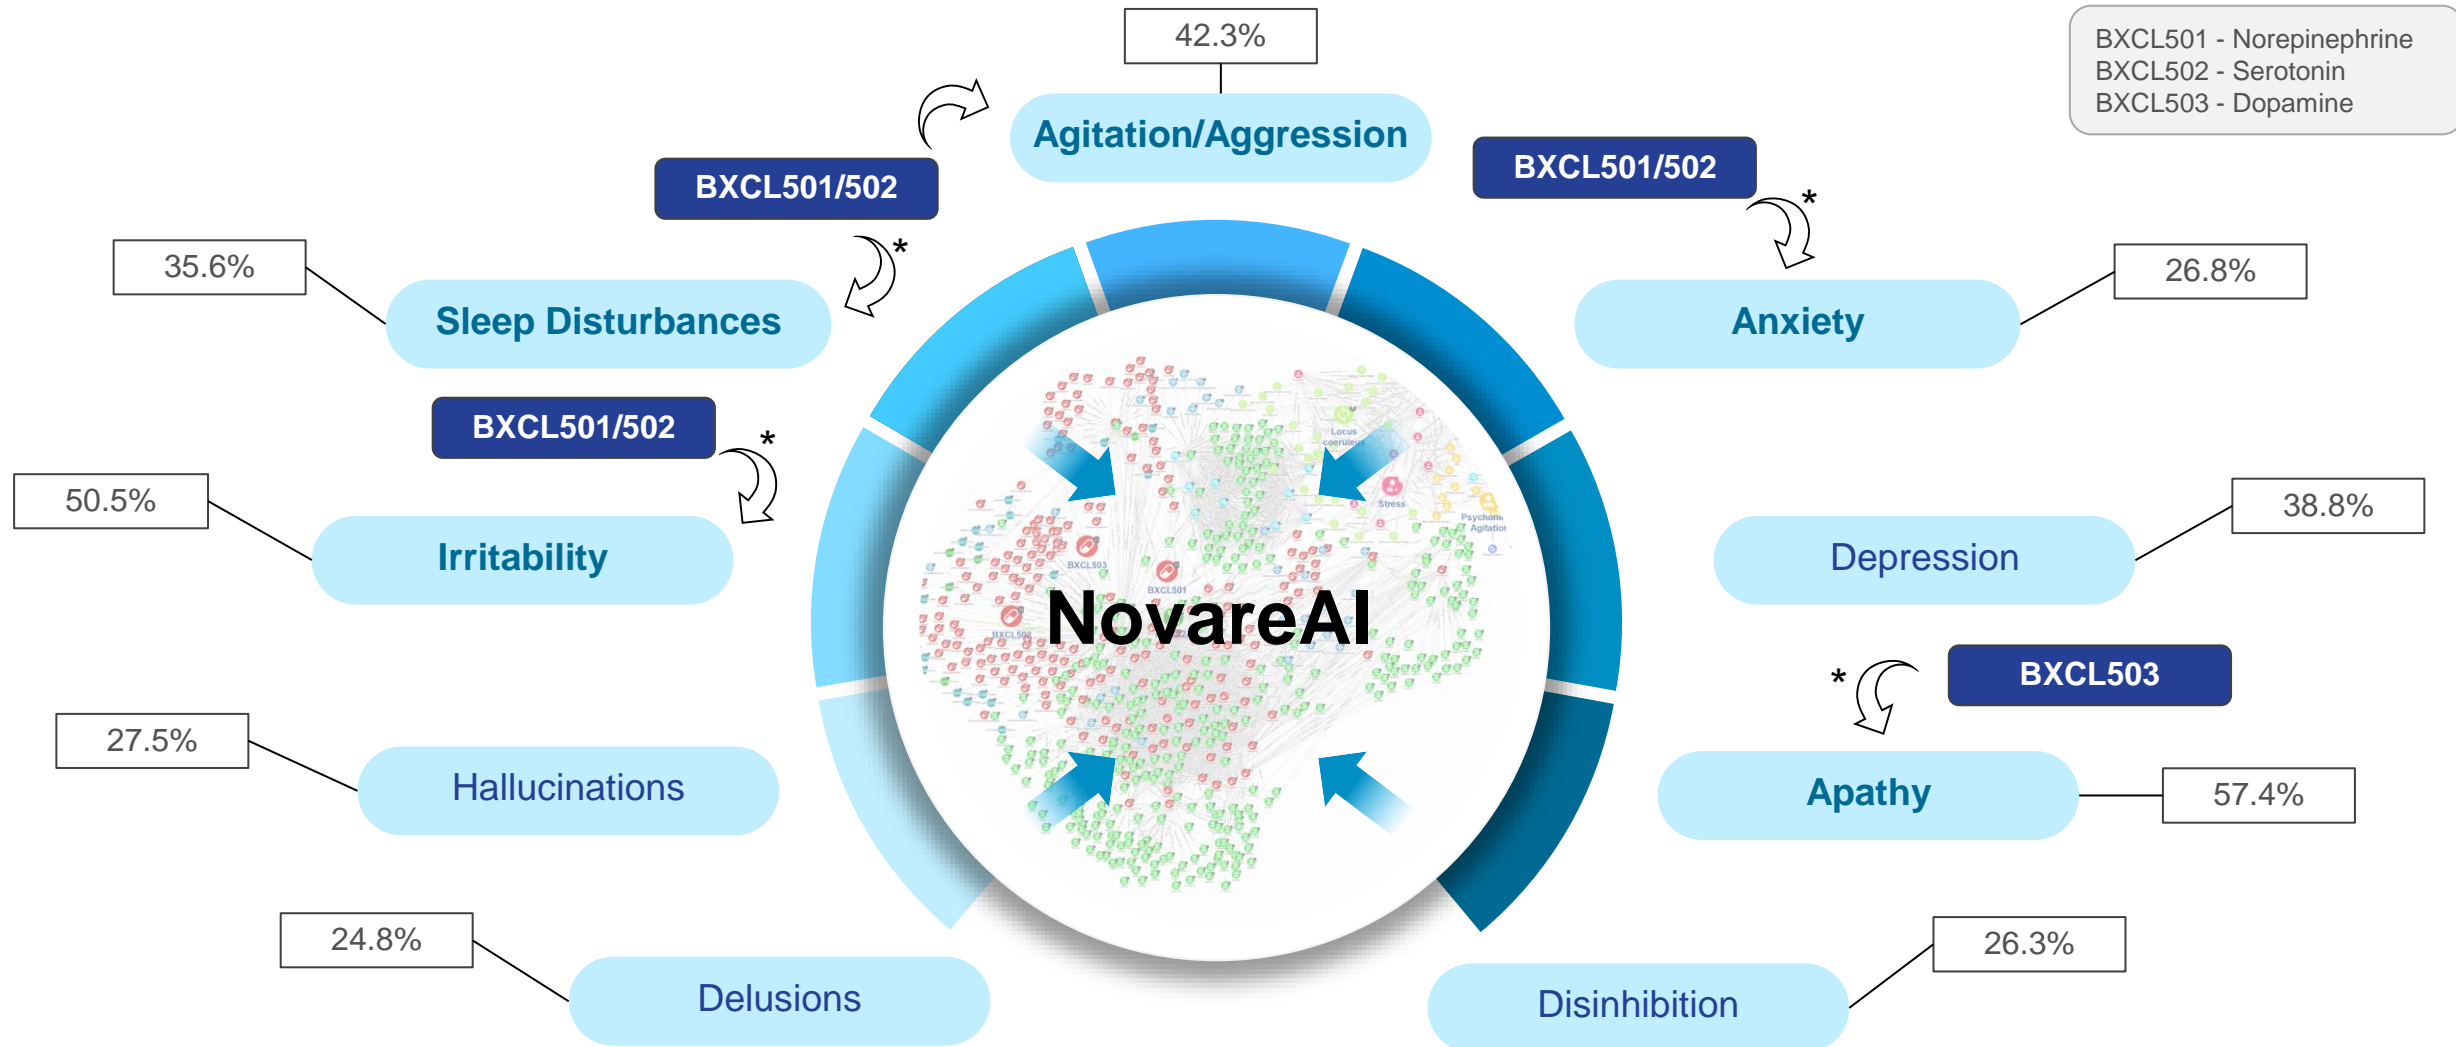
BXCL501 - Norepinephrine
BXCL502 - Serotonin
BXCL503 - Dopamine

42.3%

Agitation/Aggression

BXCL501/502

BXCL501/502

*

*

35.6%

Sleep Disturbances

26.8%

Anxiety

BXCL501/502

*

50.5%

Irritability

38.8%

Depression

Locus coeruleus

Stress

Psychomotor Agitation

BXCL503

BXCL501

BXCL502

NovareAI

BXCL503

*

27.5%

Hallucinations

Apathy

57.4%

24.8%

Delusions

26.3%

Disinhibition